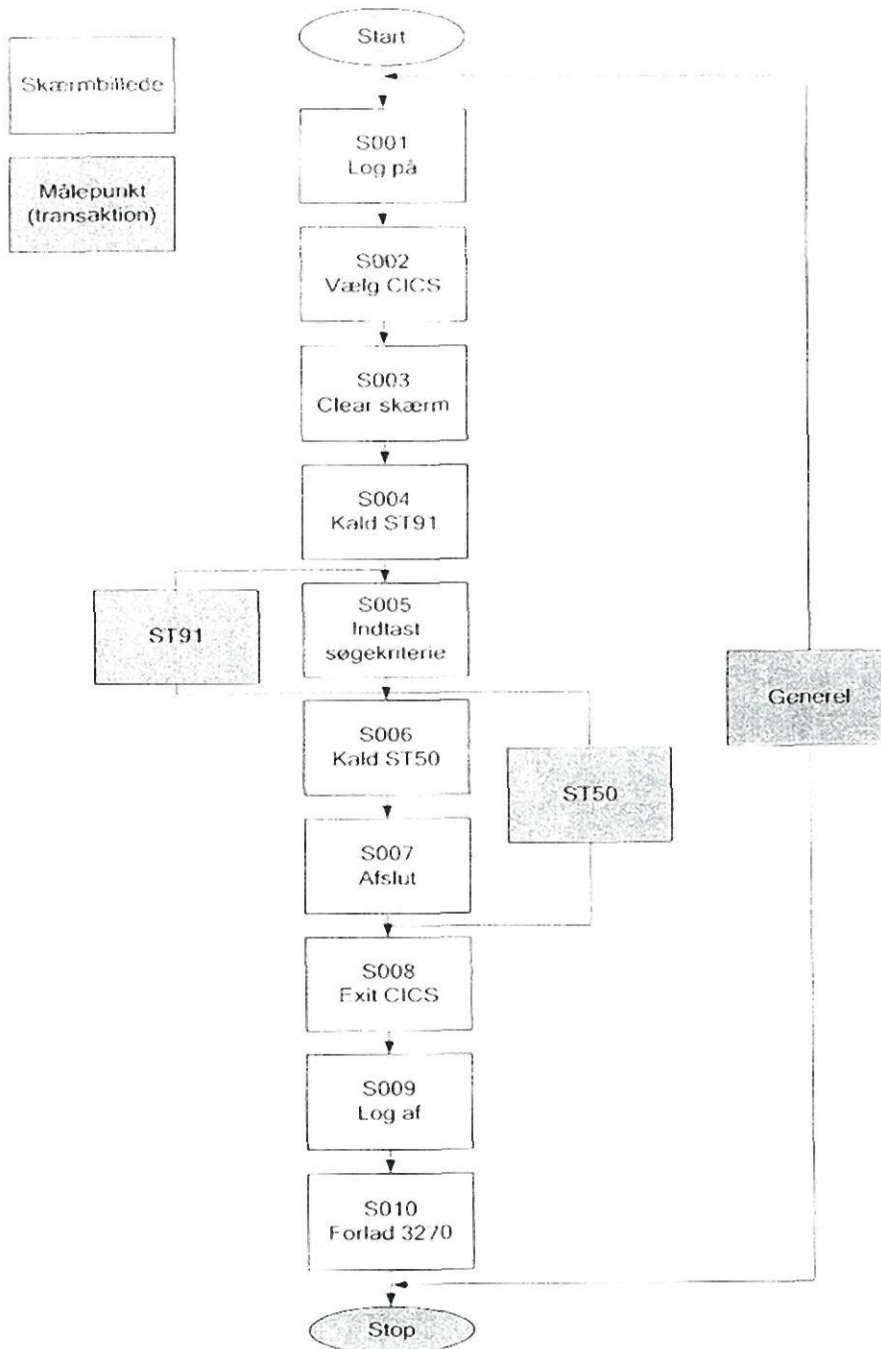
Skærmbillede

Målepunkt (transaktion)

Start

S001
Log på

S002
Vælg CICS

S003
Clear skærm

S004
Kald ST91

ST91

S005
Indtast søgekriterie

S006
Kald ST50

ST50

Generel

S007
Afslut

S008
Exit CICS

S009
Log af

S010
Forlad 3270

Stop